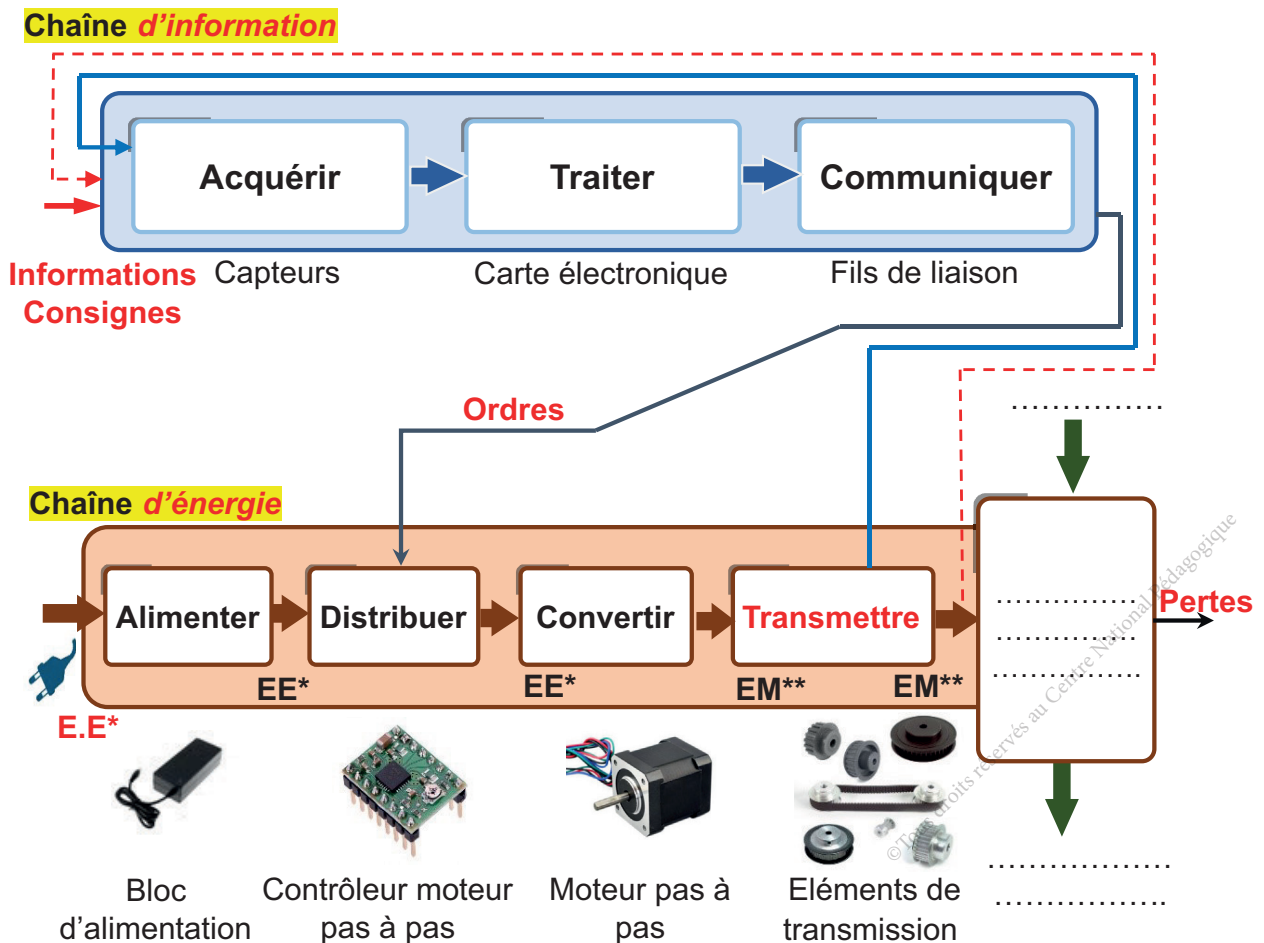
Chaîne d'information

Acquérir

Traiter

Communiquer

Informations Consignes

Capteurs

Carte électronique

Fils de liaison

Ordres

……………

Chaîne d'énergie

Alimenter

Distribuer

Convertir

Transmettre

……………

……………

……………

Pertes

EE*

EE*

EM**

EM**

E.E*

© Tous droits réservés au Centre National Pédagogique

Bloc d'alimentation

Contrôleur moteur pas à pas

Moteur pas à pas

Eléments de transmission

……………

……………